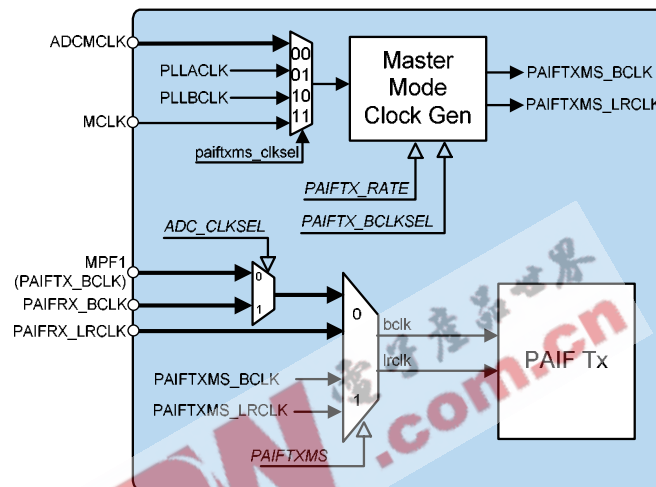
ADCMCLK
PLLACLK
PLLBCLK
MCLK
00
01
10
11
paiftxms_clksel
Master Mode Clock Gen
PAIFTXMS_BCLK
PAIFTXMS_LRCLK
PAIFTX_RATE
PAIFTX_BCLKSEL
ADC_CLKSEL
MPF1 (PAIFTX_BCLK)
PAIFRX_BCLK
PAIFRX_LRCLK
0
1
0
bclk
lrclk
PAIF Tx
PAIFTXMS_BCLK
PAIFTXMS_LRCLK
1
PAIFTXMS
电子产品世界
.com.cn